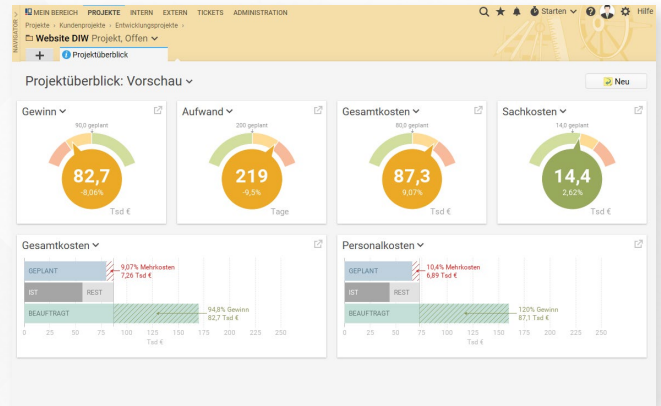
NAVIGATOR
MEIN BEREICH PROJEKTE INTERN EXTERN TICKETS ADMINISTRATION
Starten Hilfe
Projekte › Kundenprojekte › Entwicklungsprojekte ›
Website DIW Projekt, Offen
+
Projektüberblick

Projektüberblick: Vorschau
Neu

Gewinn
90,0 geplant
82,7
-8,06%
Tsd €

Aufwand
200 geplant
219
-9,5%
Tage

Gesamtkosten
80,0 geplant
87,3
9,07%
Tsd €

Sachkosten
14,0 geplant
14,4
2,62%
Tsd €

Gesamtkosten
GEPLANT
9,07% Mehrkosten
7,26 Tsd €
IST
REST
BEAUFTRAGT
94,8% Gewinn
82,7 Tsd €
0 25 50 75 100 125 150 175 200 225 250
Tsd €

Personalkosten
GEPLANT
10,4% Mehrkosten
6,89 Tsd €
IST
REST
BEAUFTRAGT
120% Gewinn
87,1 Tsd €
0 25 50 75 100 125 150 175 200 225 250
Tsd €